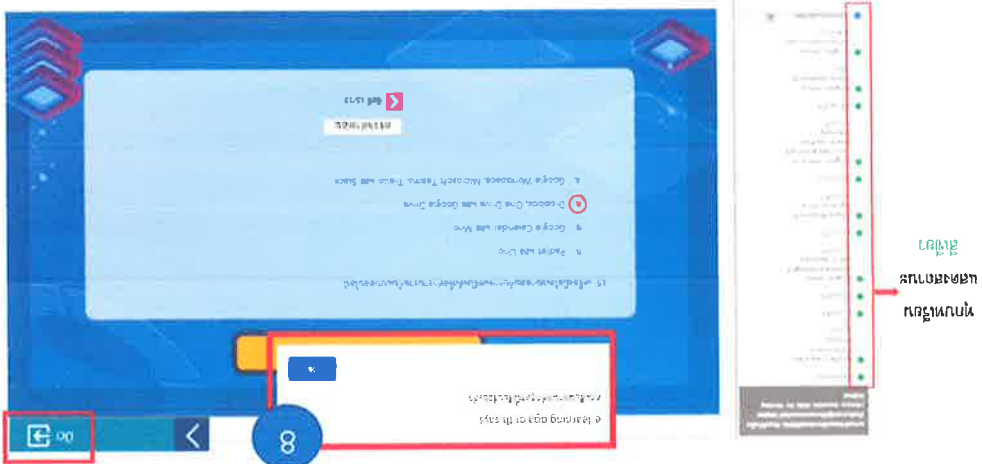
15 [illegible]

ก. Padlet และ Line

ข. Google Calendar และ Miro

ค. Dropbox, One Drive และ Google Drive

ง. Google Workspace, Microsoft Teams, Trello และ Slack

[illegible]

ข้อถัดไป

e learning app ok th says

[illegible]

ok

8

ออก

ทุกข้อจะแสดงผลระบบ

สีเขียว